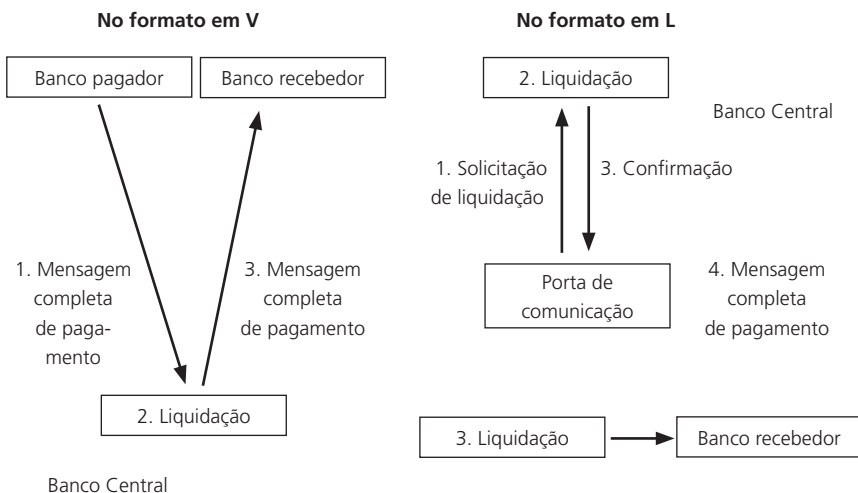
No formato em V

Banco pagador

Banco recebedor

1. Mensagem completa de pagamento

3. Mensagem completa de pagamento

2. Liquidação

Banco Central

No formato em L

2. Liquidação

Banco Central

1. Solicitação de liquidação

3. Confirmação

Porta de comunicação

4. Mensagem completa de pagamento

3. Liquidação

Banco recebedor